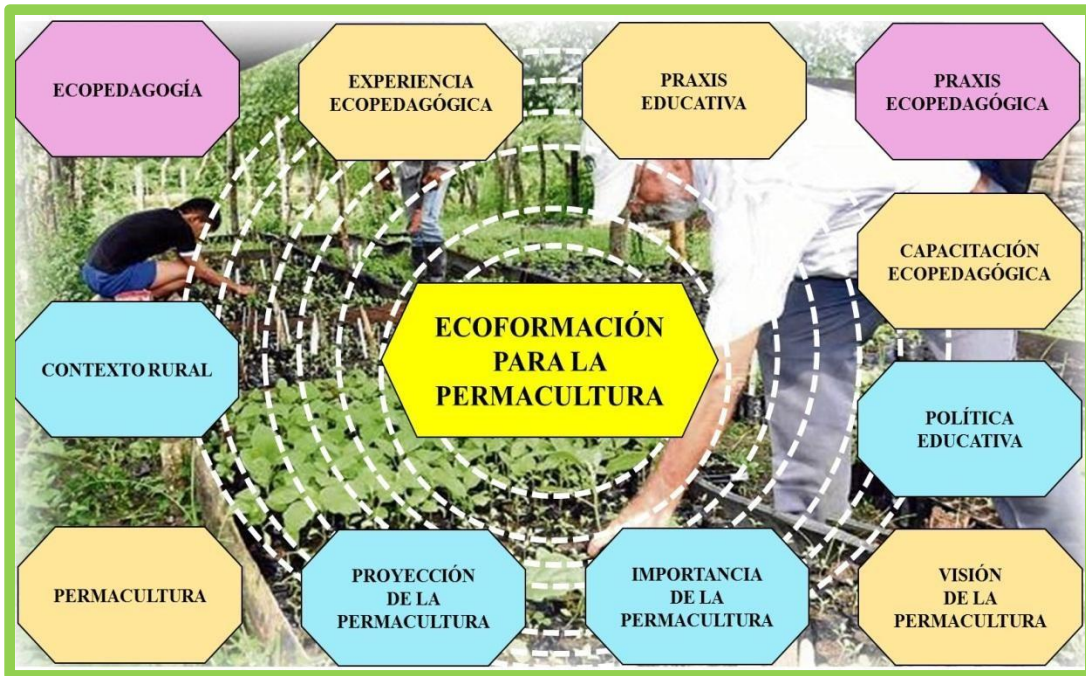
ECOPEDAGOGÍA

EXPERIENCIA ECOPEDAGÓGICA

PRAXIS EDUCATIVA

PRAXIS ECOPEDAGÓGICA

CAPACITACIÓN ECOPEDAGÓGICA

CONTEXTO RURAL

ECOFORMACIÓN PARA LA PERMACULTURA

POLÍTICA EDUCATIVA

PERMACULTURA

PROYECCIÓN DE LA PERMACULTURA

IMPORTANCIA DE LA PERMACULTURA

VISIÓN DE LA PERMACULTURA